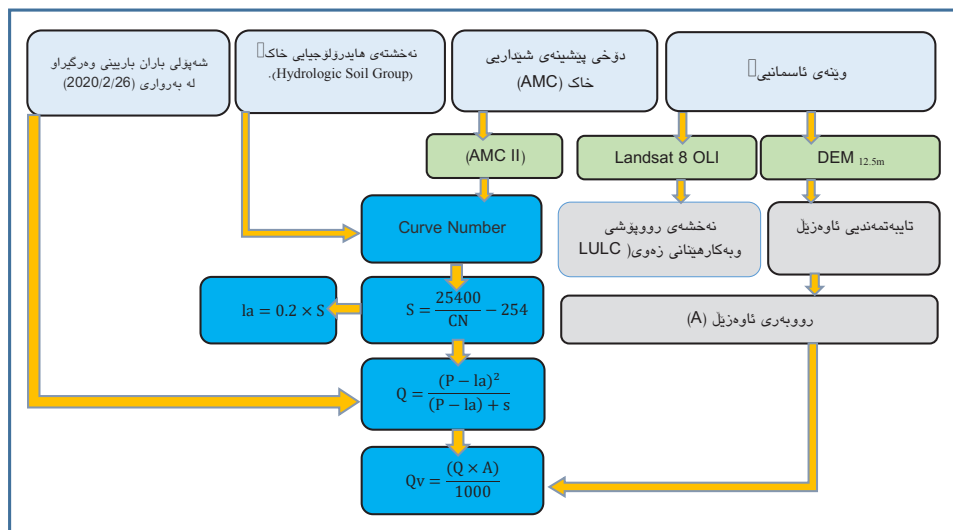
شەپۆلی باران بارینی وەرگیراو لە بەرواری (2020/2/26)

نەخشەی هایدرۆلۆجیایی خاک (Hydrologic Soil Group).

دۆخی پێشینەی شێداریی خاک (AMC)

وێنەی ئاسمانی

(AMC II)

Landsat 8 OLI

DEM $_{12.5m}$

Curve Number

نەخشەی رووپۆشی وبەکارهێنانی زەوی( LULC

تایبەتمەندیی ئاوەزێڵ

$la = 0.2 \times S$

$S = \frac{25400}{CN} - 254$

رووبەری ئاوەزێڵ (A)

$Q = \frac{(P - la)^2}{(P - la) + s}$

$Qv = \frac{(Q \times A)}{1000}$